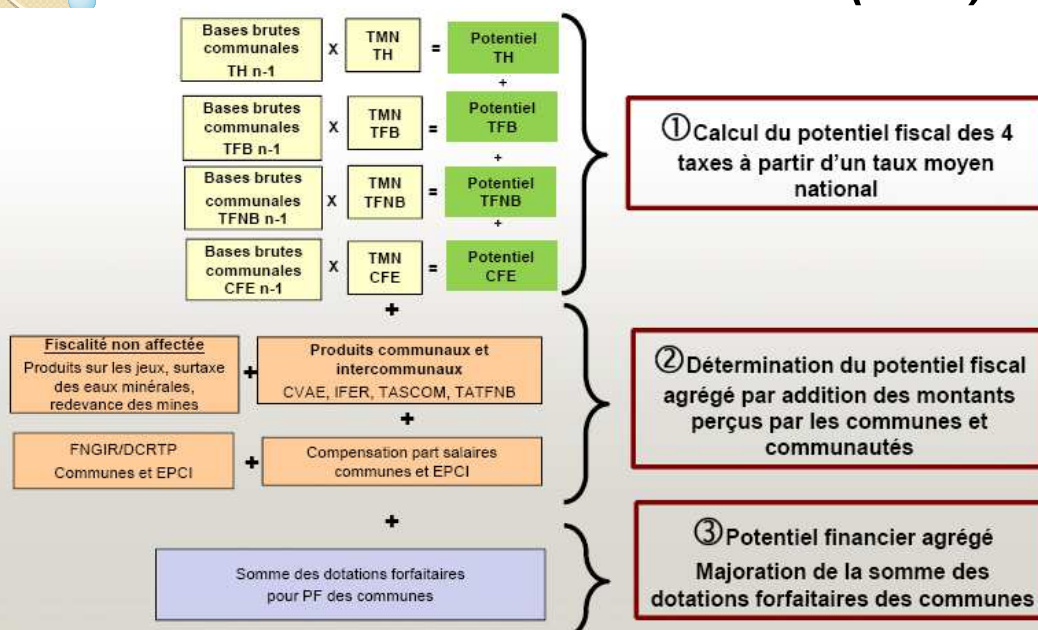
Bases brutes communales TH n-1 x TMN TH = Potentiel TH

+

Bases brutes communales TFB n-1 x TMN TFB = Potentiel TFB

+

Bases brutes communales TFNB n-1 x TMN TFNB = Potentiel TFNB

+

Bases brutes communales CFE n-1 x TMN CFE = Potentiel CFE

①Calcul du potentiel fiscal des 4 taxes à partir d'un taux moyen national

+

Fiscalité non affectée
Produits sur les jeux, surtaxe des eaux minérales, redevance des mines

+

Produits communaux et intercommunaux
CVAE, IFER, TASCOM, TATFNB

+

FNGIR/DCRTP
Communes et EPCI

+

Compensation part salaires communes et EPCI

②Détermination du potentiel fiscal agrégé par addition des montants perçus par les communes et communautés

+

Somme des dotations forfaitaires pour PF des communes

③Potentiel financier agrégé
Majoration de la somme des dotations forfaitaires des communes